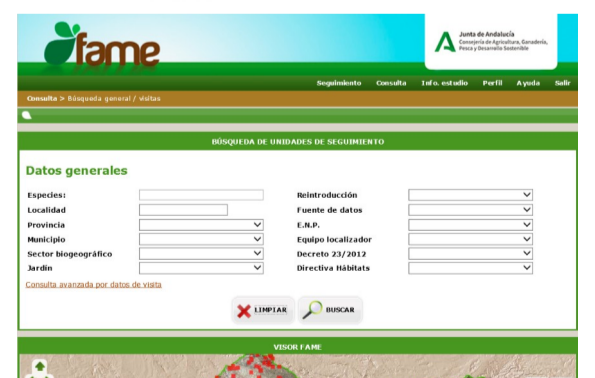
fame

Junta de Andalucía
Consejería de Agricultura, Ganadería, Pesca y Desarrollo Sostenible

Seguimiento Consulta Info. estudio Perfil Ayuda Salir

Consulta > Búsqueda general / visitas

BÚSQUEDA DE UNIDADES DE SEGUIMIENTO

Datos generales

Especies:
Localidad
Provincia
Municipio
Sector biogeográfico
Jardín

Reintroducción
Fuente de datos
E.N.P.
Equipo localizador
Decreto 23/2012
Directiva Hábitats

Consulta avanzada por datos de visita

LIMPIAR BUSCAR

VISOR FAME